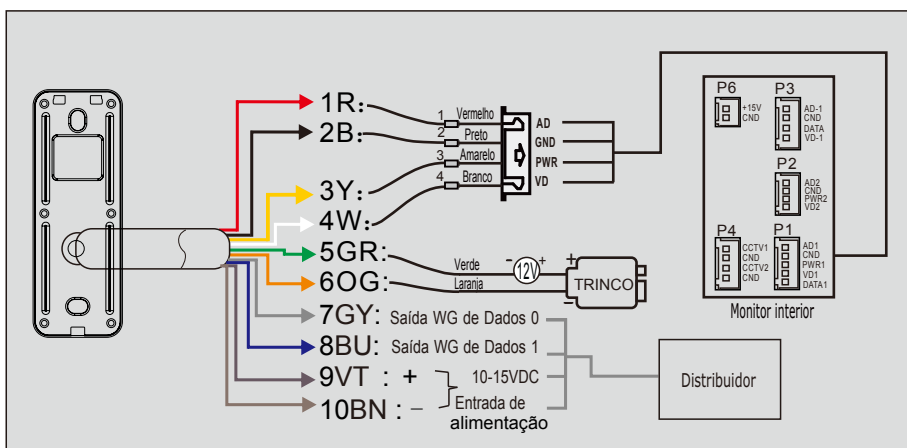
1R:
2B:
3Y:
4W:
5GR:
6OG:
7GY: Saída WG de Dados 0
8BU: Saída WG de Dados 1
9VT : +
10BN : −
10-15VDC
Entrada de alimentação

1 Vermelho
2 Preto
3 Amarelo
4 Branco

AD
GND
PWR
VD

Verde
Laranja
− 12V +
TRINCO

P6
+15V
CND
P3
AD-1
CND
DATA
VD-1
P2
AD2
CND
PWR2
VD2
P4
CCTV1
CND
CCTV2
CND
P1
AD1
CND
PWR1
VD1
DATA1
Monitor interior

Distribuidor